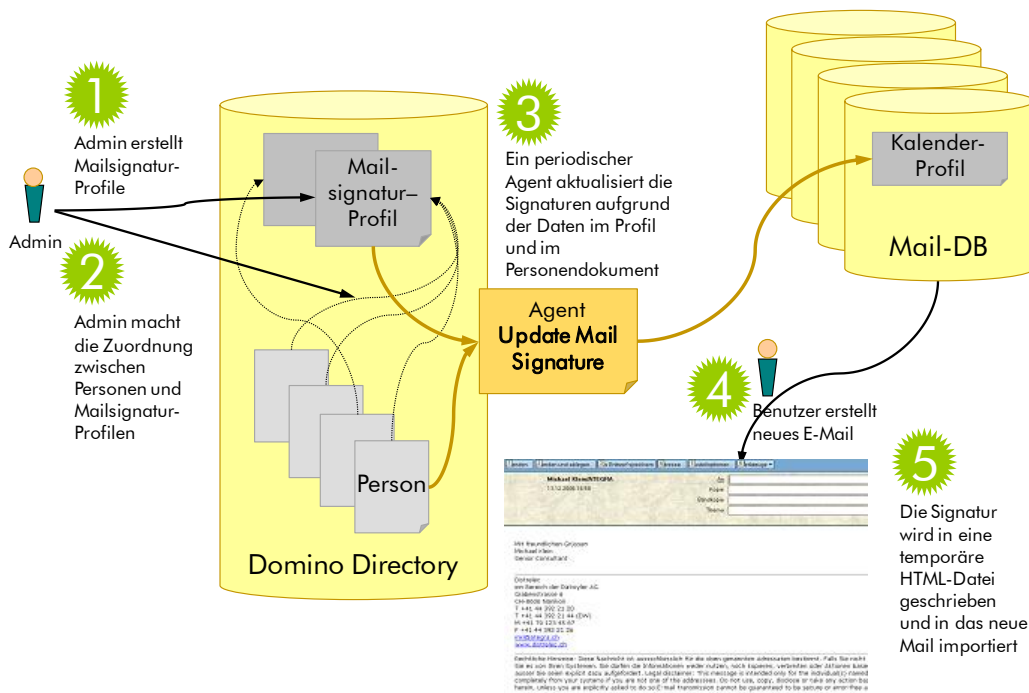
1

Admin erstellt Mailsignatur-Profile

Admin

2

Admin macht die Zuordnung zwischen Personen und Mailsignatur-Profilen

Mail-signatur–Profil

Person

Domino Directory

3

Ein periodischer Agent aktualisiert die Signaturen aufgrund der Daten im Profil und im Personendokument

Agent
Update Mail Signature

Kalender-Profil

Mail-DB

4

Benutzer erstellt neues E-Mail

5

Die Signatur wird in eine temporäre HTML-Datei geschrieben und in das neue Mail importiert

Senden | Senden und ablegen | Als Entwurf speichern | Adresse | Zustelloptionen | Werkzeuge

Michael Klein/STEGPA
13.12.2008 13:56

An
Kopie
Blindkopie
Thema

Mit freundlichen Grüssen
Michael Klein
Senior Consultant

Dataplex
ein Bereich der Dataplex AG
Grabenstrasse 8
CH-8606 Nänikon
T +41 44 392 21 20
T +41 44 392 21 44 (DW)
M +41 79 123 45 67
F +41 44 392 21 26
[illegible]
www.dataplex.ch

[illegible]